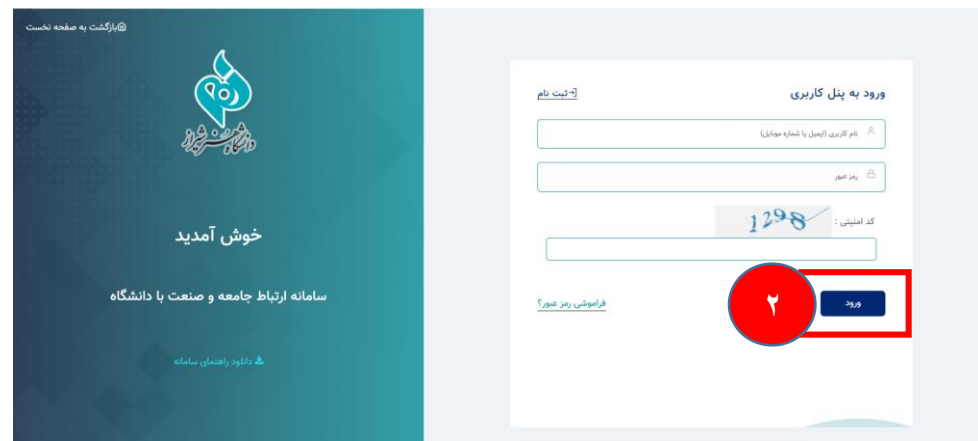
بازگشت به صفحه نخست

دانشگاه هنر شیراز

خوش آمدید

سامانه ارتباط جامعه و صنعت با دانشگاه

دانلود راهنمای سامانه

ورود به پنل کاربری

ثبت نام

نام کاربری (ایمیل یا شماره موبایل)

رمز عبور

کد امنیتی :

1298

ورود

۲

فراموشی رمز عبور؟